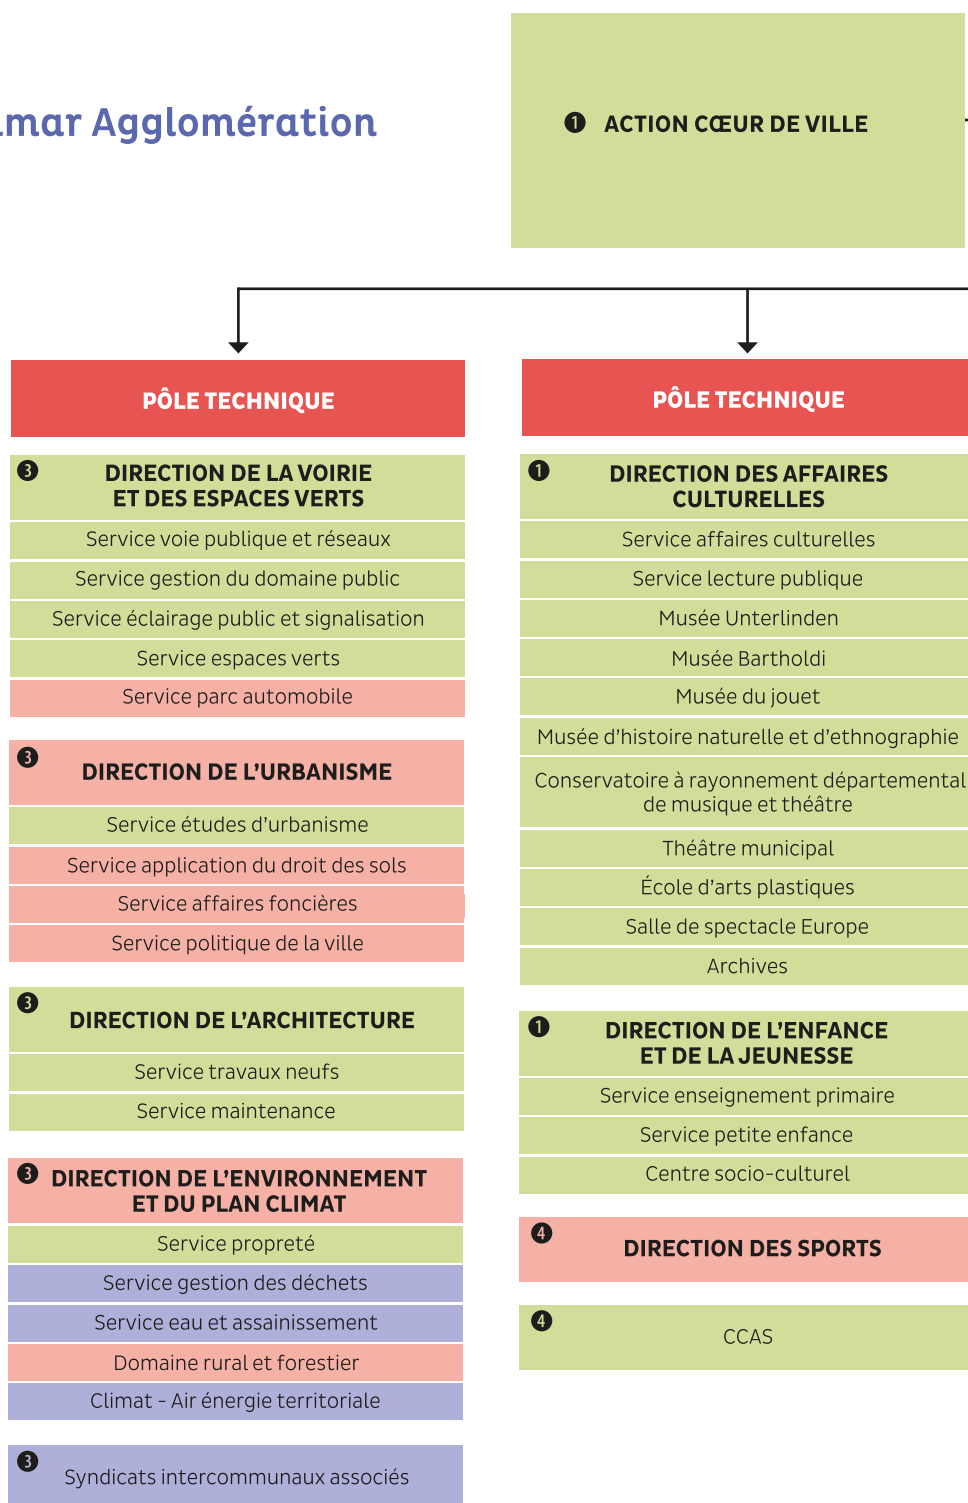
mar Agglomération

❶ ACTION CŒUR DE VILLE

PÔLE TECHNIQUE

❸ DIRECTION DE LA VOIRIE ET DES ESPACES VERTS

Service voie publique et réseaux

Service gestion du domaine public

Service éclairage public et signalisation

Service espaces verts

Service parc automobile

❸ DIRECTION DE L'URBANISME

Service études d'urbanisme

Service application du droit des sols

Service affaires foncières

Service politique de la ville

❸ DIRECTION DE L'ARCHITECTURE

Service travaux neufs

Service maintenance

❸ DIRECTION DE L'ENVIRONNEMENT ET DU PLAN CLIMAT

Service propreté

Service gestion des déchets

Service eau et assainissement

Domaine rural et forestier

Climat - Air énergie territoriale

❸ Syndicats intercommunaux associés

PÔLE TECHNIQUE

❶ DIRECTION DES AFFAIRES CULTURELLES

Service affaires culturelles

Service lecture publique

Musée Unterlinden

Musée Bartholdi

Musée du jouet

Musée d'histoire naturelle et d'ethnographie

Conservatoire à rayonnement départemental de musique et théâtre

Théâtre municipal

École d'arts plastiques

Salle de spectacle Europe

Archives

❶ DIRECTION DE L'ENFANCE ET DE LA JEUNESSE

Service enseignement primaire

Service petite enfance

Centre socio-culturel

❹ DIRECTION DES SPORTS

❹ CCAS